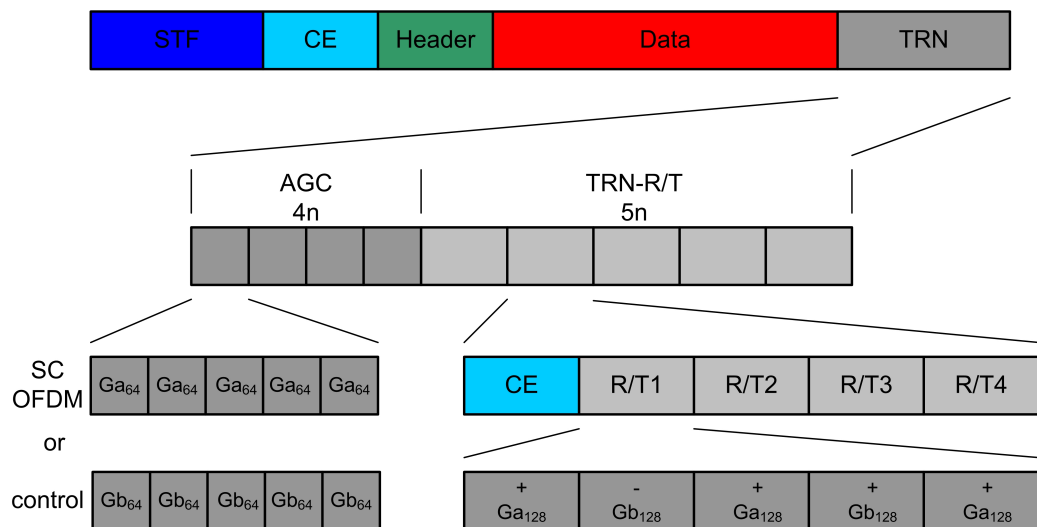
STF | CE | Header | Data | TRN

AGC
4n

TRN-R/T
5n

SC
OFDM

or

control

$Ga_{64}$ $Ga_{64}$ $Ga_{64}$ $Ga_{64}$ $Ga_{64}$

$Gb_{64}$ $Gb_{64}$ $Gb_{64}$ $Gb_{64}$ $Gb_{64}$

CE | R/T1 | R/T2 | R/T3 | R/T4

+ $Ga_{128}$ | - $Gb_{128}$ | + $Ga_{128}$ | + $Gb_{128}$ | + $Ga_{128}$